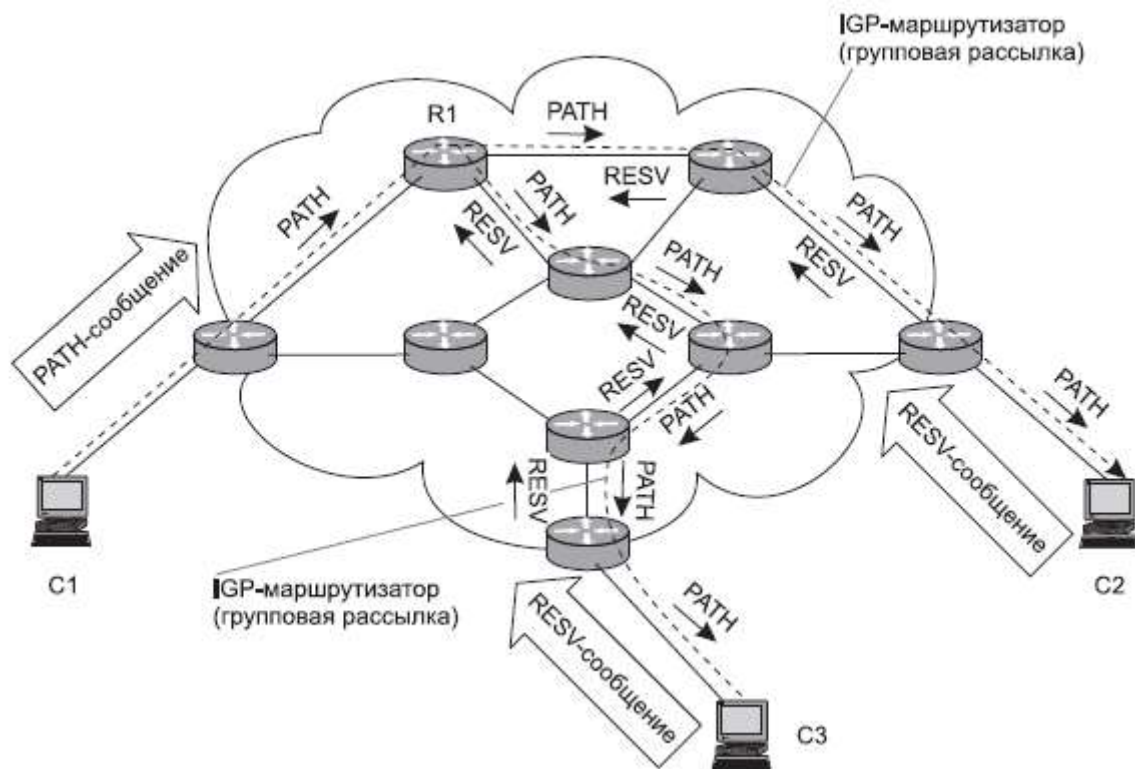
IGP-маршрутизатор (групповая рассылка)

R1

PATH

RESV

PATH

PATH

RESV

PATH

PATH-сообщение

PATH

RESV

RESV

RESV

PATH

RESV

PATH

PATH

RESV

PATH

RESV-сообщение

C1

IGP-маршрутизатор (групповая рассылка)

PATH

RESV-сообщение

C2

C3